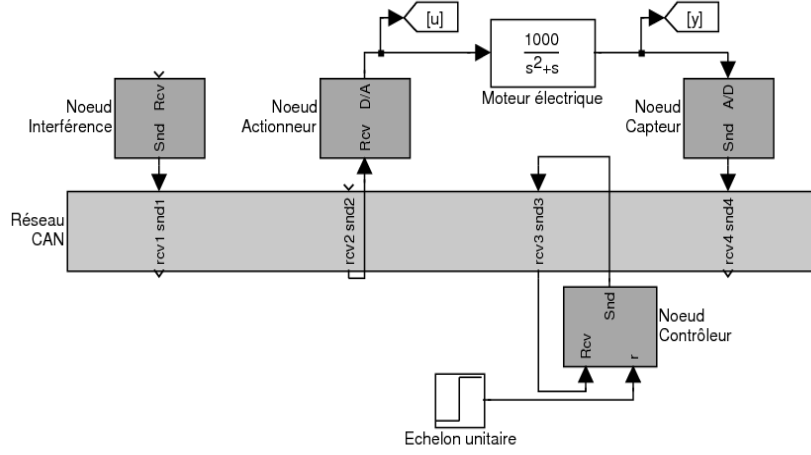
[u]

[y]

$\frac{1000}{s^2+s}$

Moteur électrique

Noeud Interférence

Rcv

Snd

Noeud Actionneur

D/A

Rcv

Noeud Capteur

A/D

Snd

Réseau CAN

rcv1 snd1

rcv2 snd2

rcv3 snd3

rcv4 snd4

Noeud Contrôleur

Snd

Rcv

r

Echelon unitaire